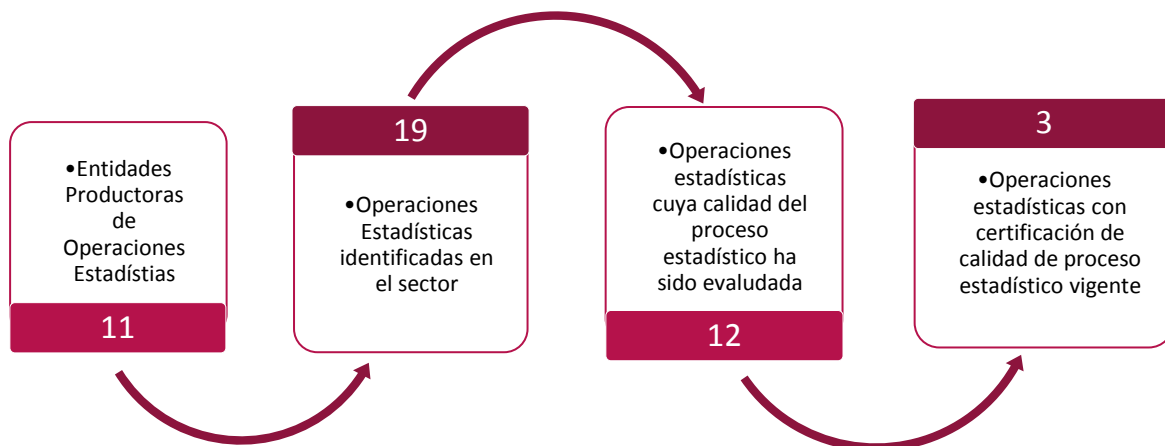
•Entidades Productoras de Operaciones Estadístias

11

19

•Operaciones Estadísticas identificadas en el sector

•Operaciones estadísticas cuya calidad del proceso estadístico ha sido evaluada

12

3

•Operaciones estadísticas con certificación de calidad de proceso estadístico vigente